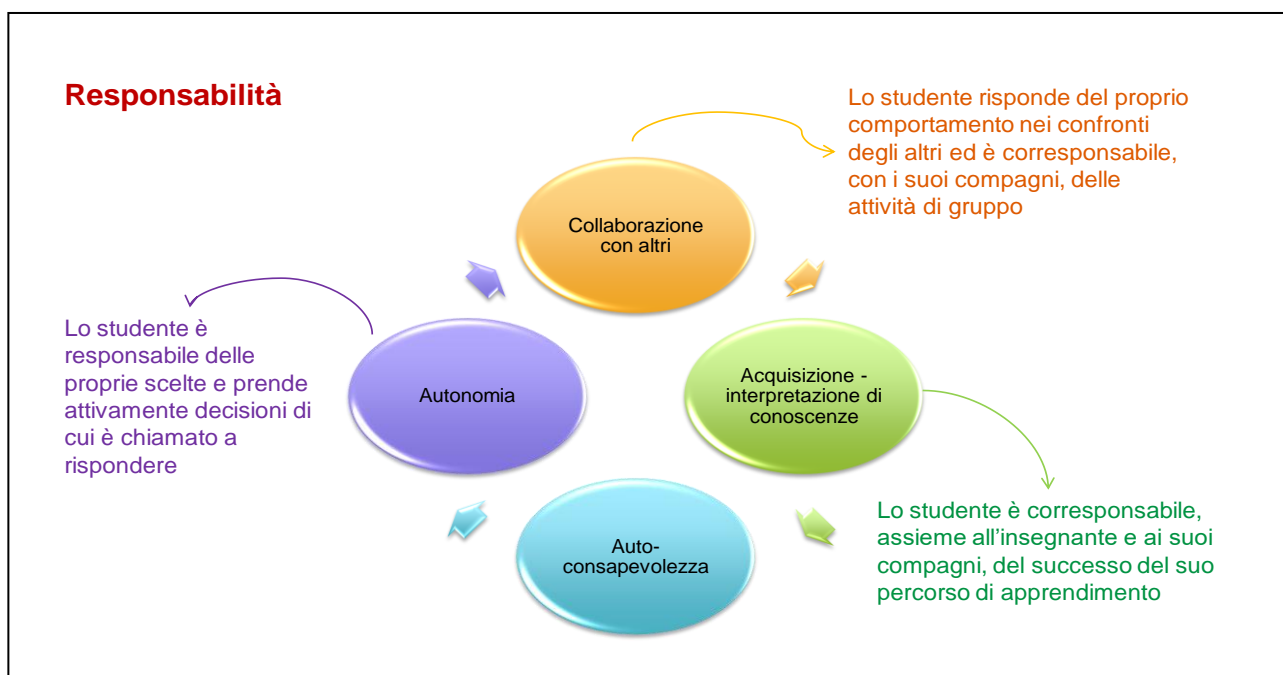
Responsabilità

Lo studente risponde del proprio comportamento nei confronti degli altri ed è corresponsabile, con i suoi compagni, delle attività di gruppo

Collaborazione con altri

Lo studente è responsabile delle proprie scelte e prende attivamente decisioni di cui è chiamato a rispondere

Autonomia

Acquisizione - interpretazione di conoscenze

Auto-consapevolezza

Lo studente è corresponsabile, assieme all'insegnante e ai suoi compagni, del successo del suo percorso di apprendimento